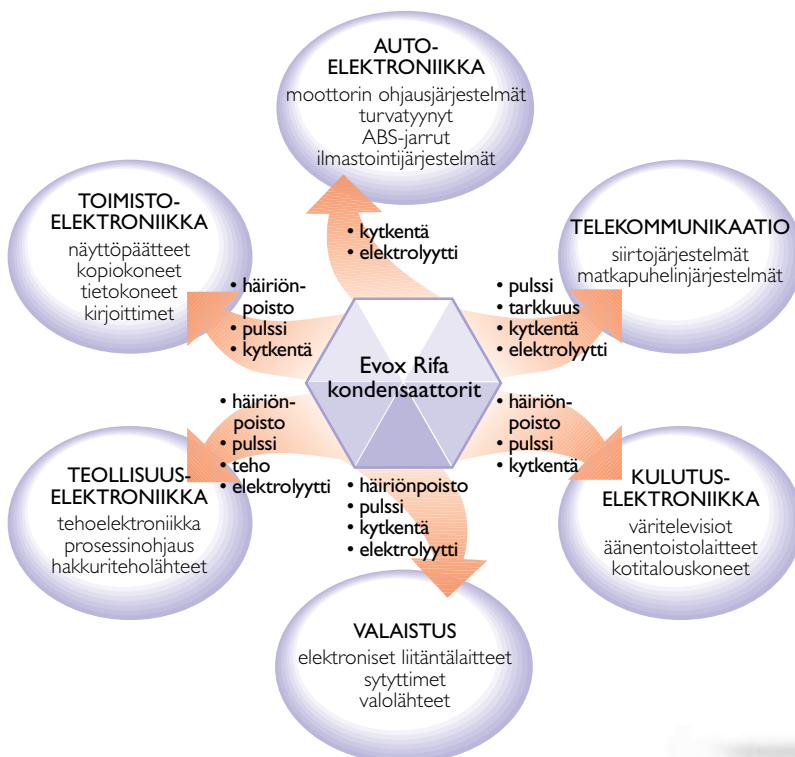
AUTO-ELEKTRONIIKKA
moottorin ohjausjärjestelmät
turvatyynyt
ABS-jarrut
ilmastointijärjestelmät

• kytkentä
• elektrolyytti

TOIMISTO-ELEKTRONIIKKA
näyttöpäätteet
kopiokoneet
tietokoneet
kirjoittimet

• häiriönpoisto
• pulssi
• kytkentä

TELEKOMMUNIKAATIO
siirtojärjestelmät
matkapuhelinjärjestelmät

• pulssi
• tarkkuus
• kytkentä
• elektrolyytti

Evox Rifa kondensaattorit

• häiriönpoisto
• pulssi
• teho
• elektrolyytti

TEOLLISUUS-ELEKTRONIIKKA
tehoelektroniikka
prosessinohjaus
hakkuriteholähteet

• häiriönpoisto
• pulssi
• kytkentä

KULUTUS-ELEKTRONIIKKA
väritelevisiot
äänentoistolaitteet
kotitalouskoneet

• häiriönpoisto
• pulssi
• kytkentä
• elektrolyytti

VALAISTUS
elektroniset liitäntälaitteet
sytyttimet
valolähteet